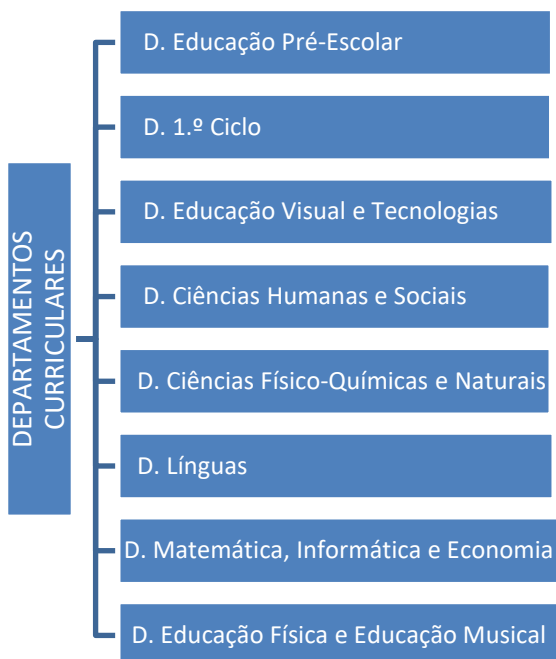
DEPARTAMENTOS CURRICULARES

D. Educação Pré-Escolar

D. 1.º Ciclo

D. Educação Visual e Tecnologias

D. Ciências Humanas e Sociais

D. Ciências Físico-Químicas e Naturais

D. Línguas

D. Matemática, Informática e Economia

D. Educação Física e Educação Musical